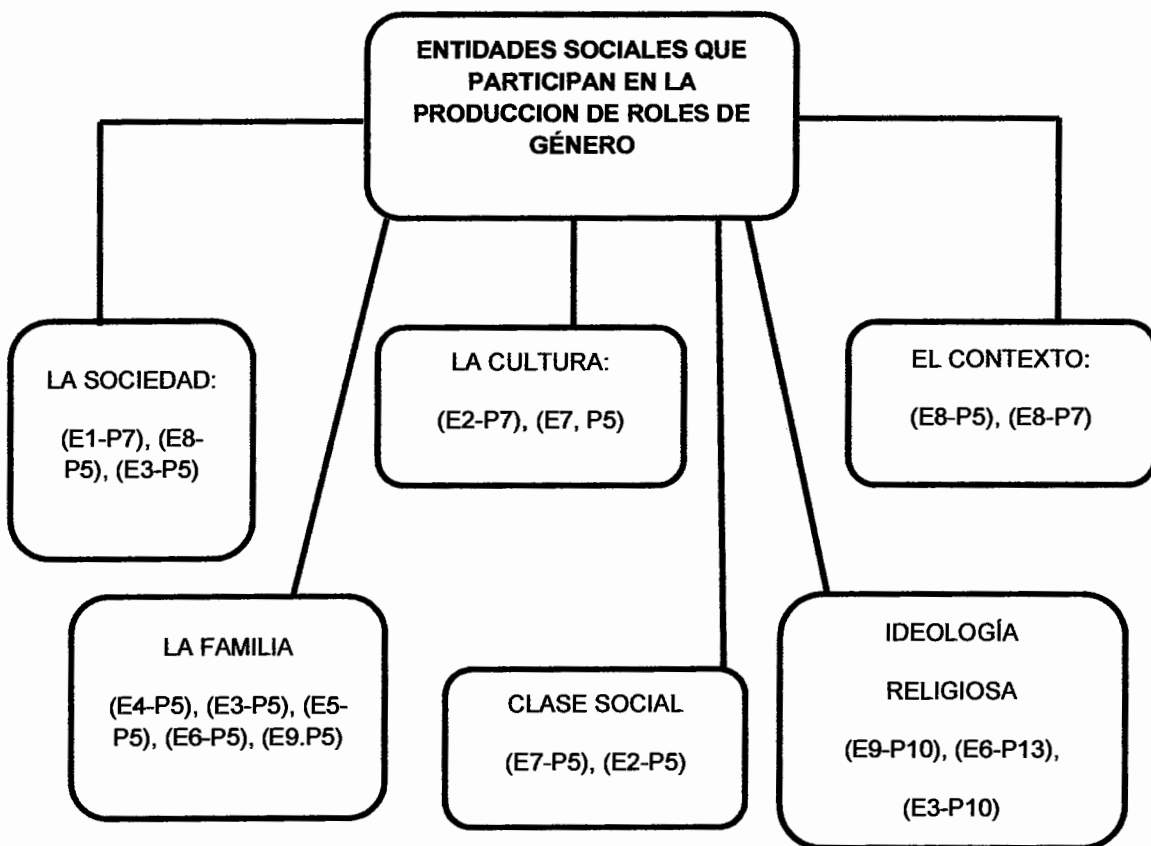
ENTIDADES SOCIALES QUE PARTICIPAN EN LA PRODUCCION DE ROLES DE GÉNERO

LA SOCIEDAD:

(E1-P7), (E8-P5), (E3-P5)

LA CULTURA:

(E2-P7), (E7, P5)

EL CONTEXTO:

(E8-P5), (E8-P7)

LA FAMILIA

(E4-P5), (E3-P5), (E5-P5), (E6-P5), (E9.P5)

CLASE SOCIAL

(E7-P5), (E2-P5)

IDEOLOGÍA

RELIGIOSA

(E9-P10), (E6-P13),

(E3-P10)